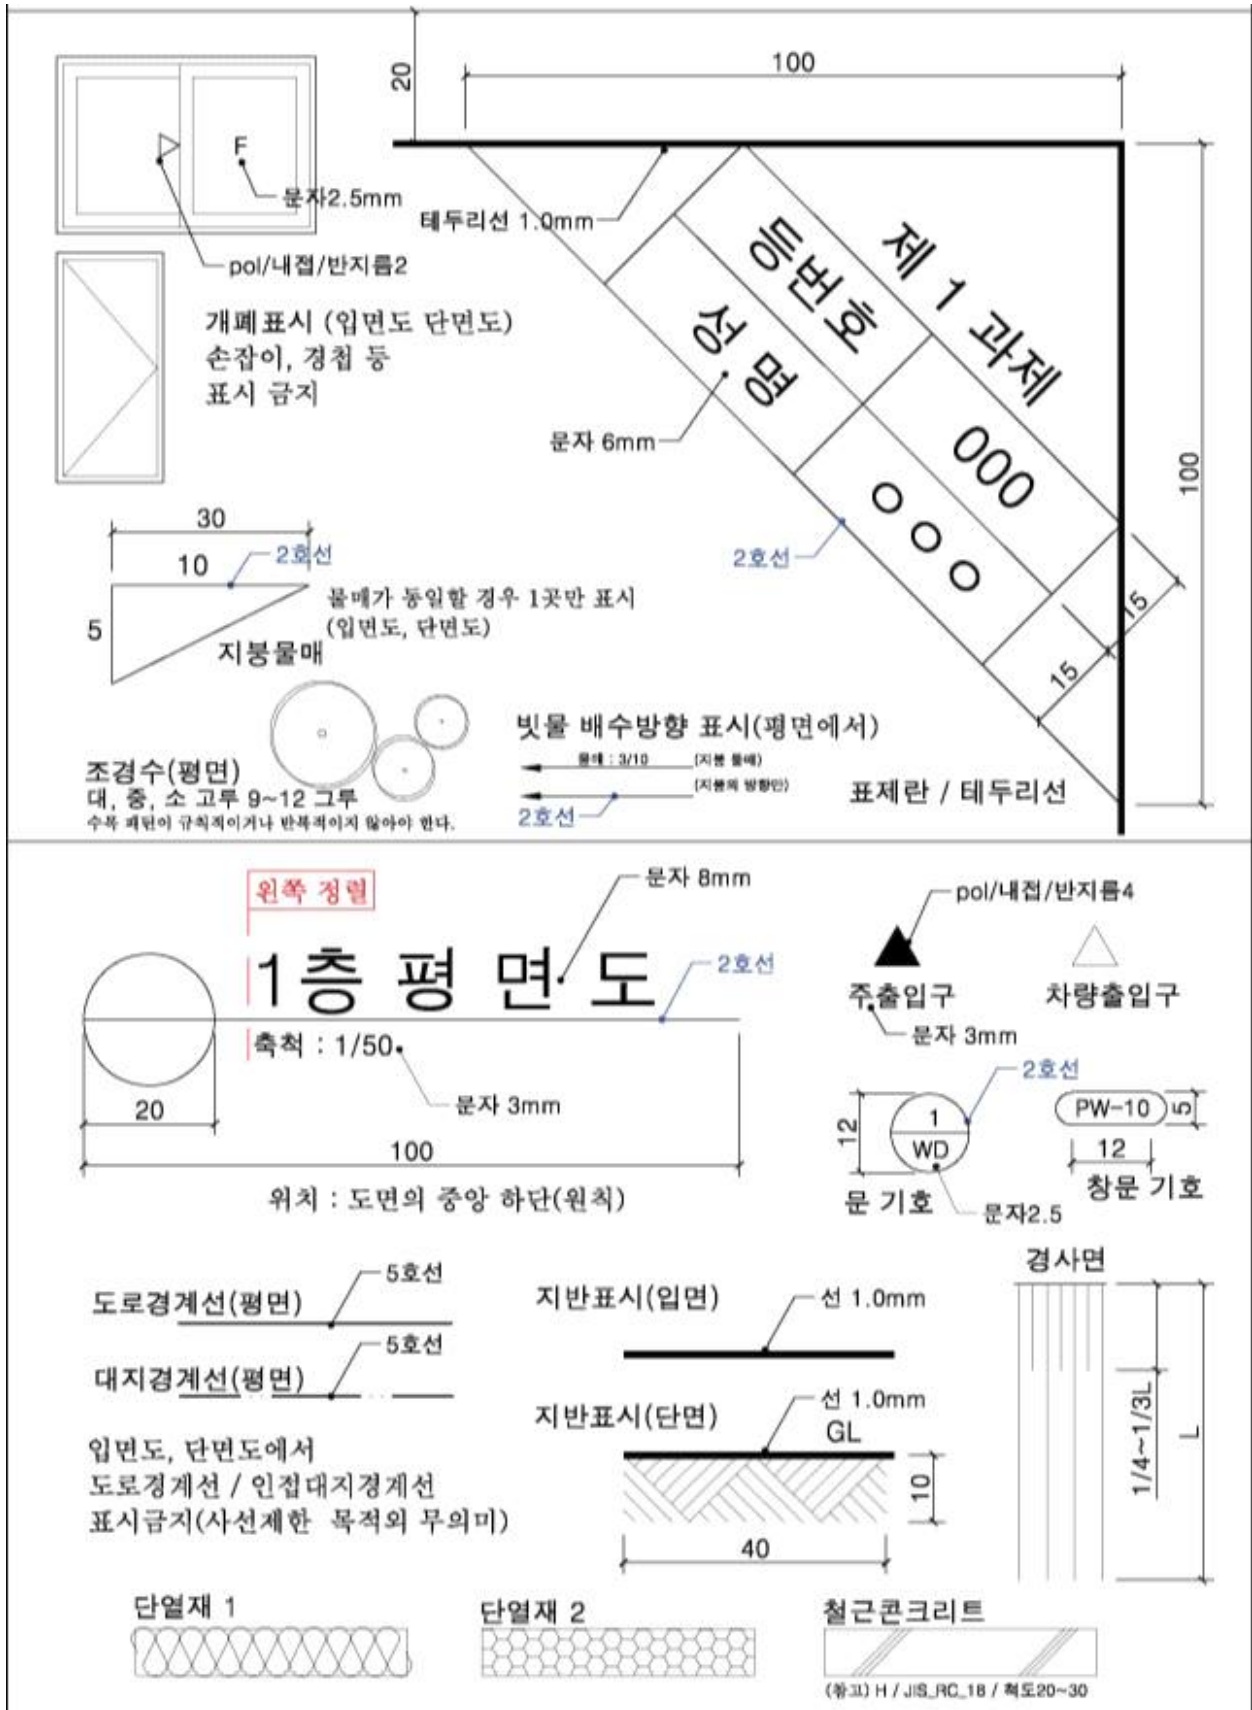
20

100

F

문자2.5mm

테두리선 1.0mm

pol/내접/반지름2

개폐표시 (입면도 단면도)
손잡이, 경첩 등
표시 금지

제 1 과제

등번호

000

성명

ㅇㅇㅇ

문자 6mm

2호선

100

30

10

2호선

5

물매가 동일할 경우 1곳만 표시
(입면도, 단면도)

지붕물매

15

15

조경수(평면)
대, 중, 소 고루 9~12 그루
수목 패턴이 규칙적이거나 반복적이지 않아야 한다.

빗물 배수방향 표시(평면에서)

물매 : 3/10

(지붕 물매)

(지붕의 방향만)

2호선

표제란 / 테두리선

왼쪽 정렬

문자 8mm

pol/내접/반지름4

1층 평면 도

2호선

주출입구

차량출입구

축척 : 1/50

문자 3mm

문자 3mm

2호선

20

12

1

WD

PW-10

5

12

100

위치 : 도면의 중앙 하단(원칙)

문 기호

문자2.5

창문 기호

경사면

5호선

도로경계선(평면)

지반표시(입면)

선 1.0mm

5호선

대지경계선(평면)

입면도, 단면도에서
도로경계선 / 인접대지경계선
표시금지(사선제한 목적외 무의미)

지반표시(단면)

선 1.0mm

GL

10

40

1/4~1/3L

L

단열재 1

단열재 2

철근콘크리트

(참고) H / JIS_RC_18 / 척도20~30